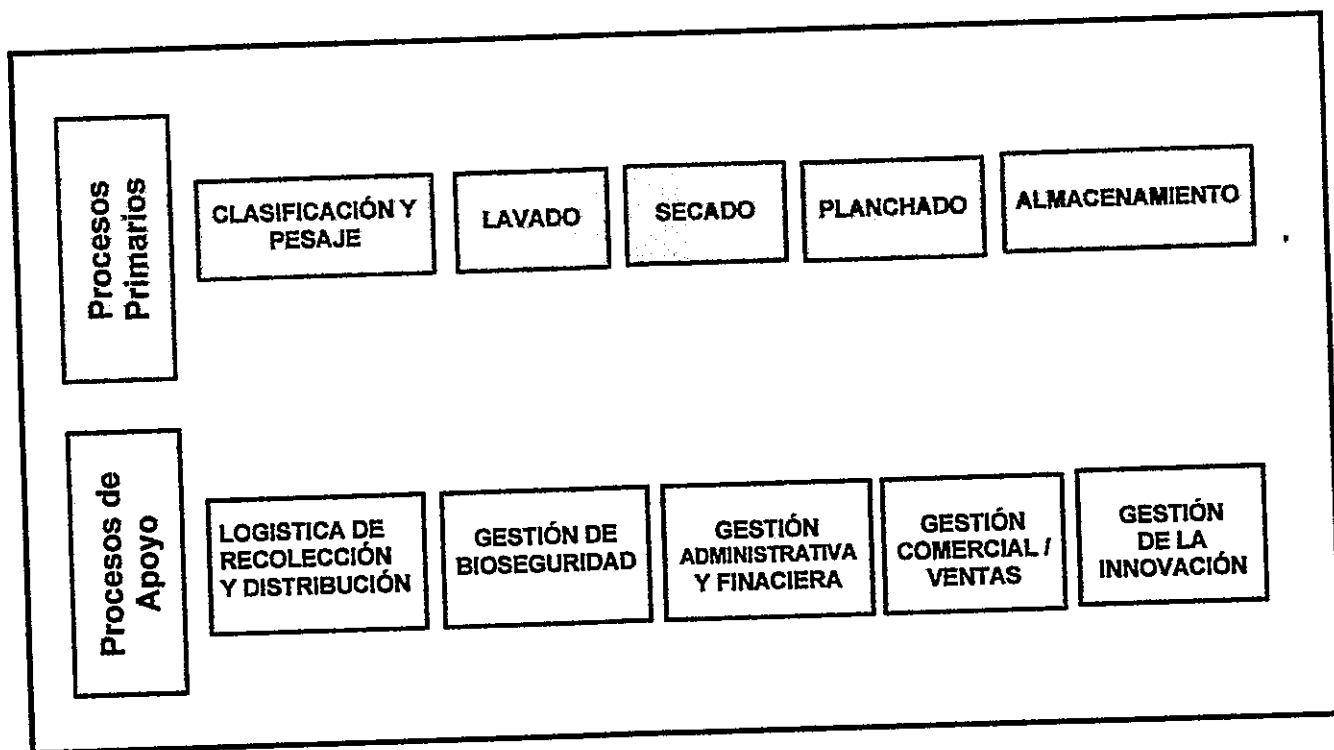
Procesos Primarios

CLASIFICACIÓN Y PESAJE

LAVADO

SECADO

PLANCHADO

ALMACENAMIENTO

Procesos de Apoyo

LOGISTICA DE RECOLECCIÓN Y DISTRIBUCIÓN

GESTIÓN DE BIOSEGURIDAD

GESTIÓN ADMINISTRATIVA Y FINACIERA

GESTIÓN COMERCIAL / VENTAS

GESTIÓN DE LA INNOVACIÓN